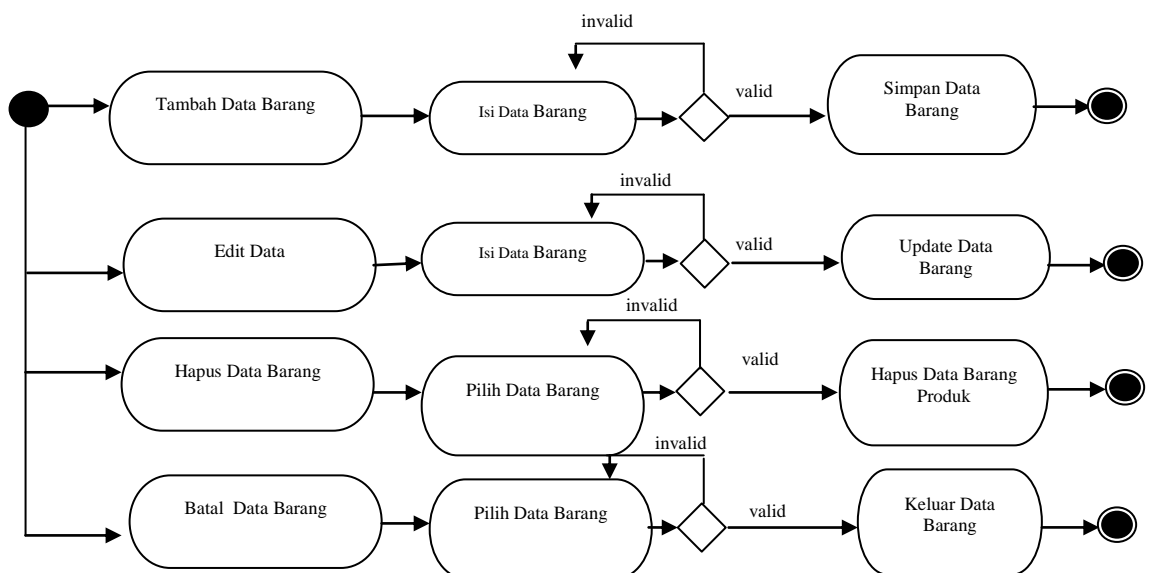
invalid

Tambah Data Barang

Isi Data Barang

valid

Simpan Data Barang

invalid

Edit Data

Isi Data Barang

valid

Update Data Barang

invalid

Hapus Data Barang

Pilih Data Barang

valid

Hapus Data Barang Produk

invalid

Batal Data Barang

Pilih Data Barang

valid

Keluar Data Barang